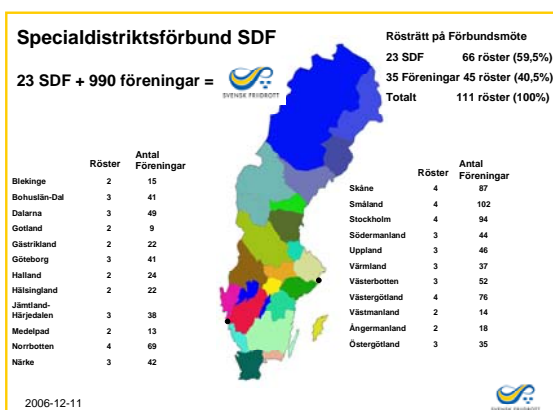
Specialdistriktsförbund SDF

23 SDF + 990 föreningar =

SVENSK FRIIDROTT

Rösträtt på Förbundsmöte

23 SDF 66 röster (59,5%)

35 Föreningar 45 röster (40,5%)

Totalt 111 röster (100%)

| | Röster | Antal Föreningar |
|---|---|---|
| Blekinge | 2 | 15 |
| Bohuslän-Dal | 3 | 41 |
| Dalarna | 3 | 49 |
| Gotland | 2 | 9 |
| Gästrikland | 2 | 22 |
| Göteborg | 3 | 41 |
| Halland | 2 | 24 |
| Hälsingland | 2 | 22 |
| Jämtland-Härjedalen | 3 | 38 |
| Medelpad | 2 | 13 |
| Norrbotten | 4 | 69 |
| Närke | 3 | 42 |

| | Röster | Antal Föreningar |
|---|---|---|
| Skåne | 4 | 87 |
| Småland | 4 | 102 |
| Stockholm | 4 | 94 |
| Södermanland | 3 | 44 |
| Uppland | 3 | 46 |
| Värmland | 3 | 37 |
| Västerbotten | 3 | 52 |
| Västergötland | 4 | 76 |
| Västmanland | 2 | 14 |
| Ångermanland | 2 | 18 |
| Östergötland | 3 | 35 |

2006-12-11

SVENSK FRIIDROTT